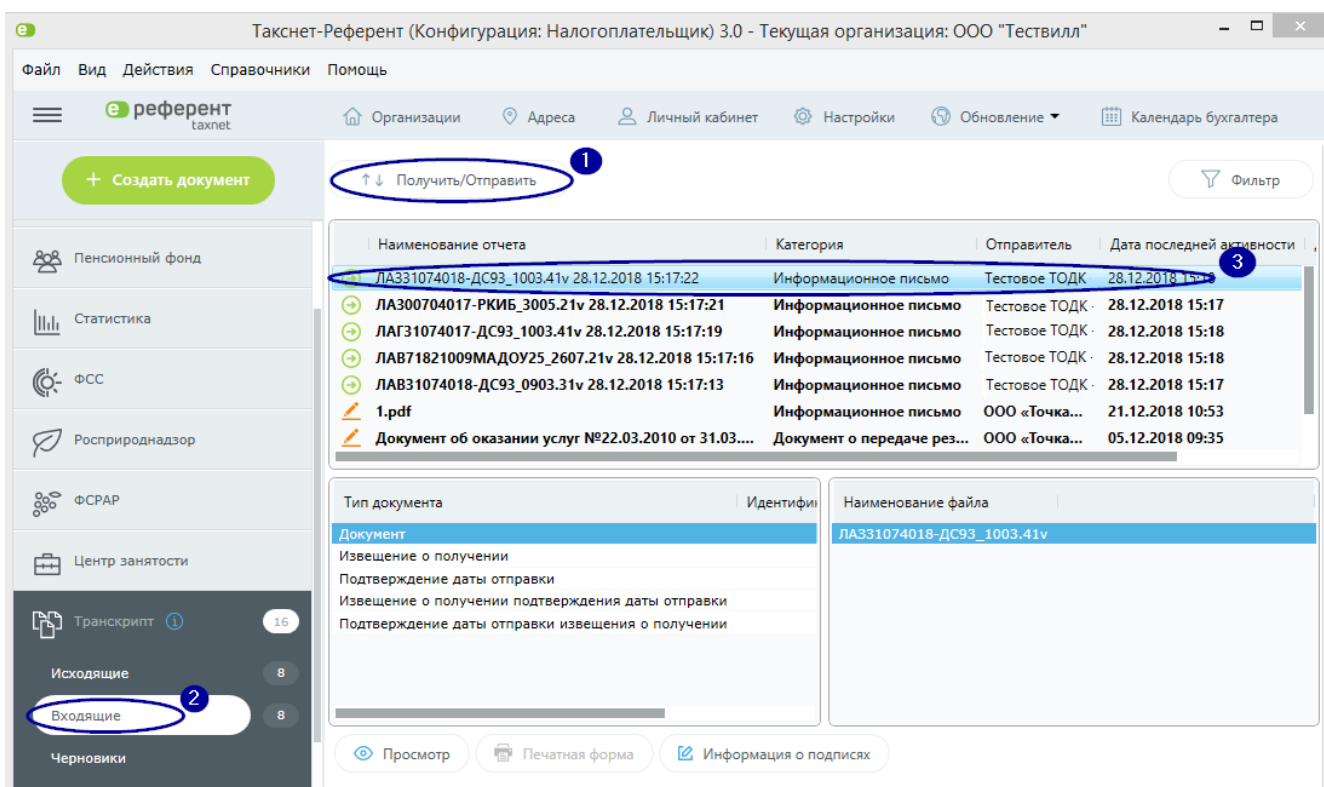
Такснет-Референт (Конфигурация: Налогоплательщик) 3.0 - Текущая организация: ООО "Тествилл"

Файл Вид Действия Справочники Помощь

референт taxnet

Организации Адреса Личный кабинет Настройки Обновление Календарь бухгалтера

+ Создать документ

Получить/Отправить 1

Фильтр

Пенсионный фонд

Статистика

ФСС

Росприроднадзор

ФСРАР

Центр занятости

Транскрипт 16

Исходящие 8

Входящие 2 8

Черновики

| Наименование отчета | Категория | Отправитель | Дата последней активности |
|---|---|---|---|
| ЛА331074018-ДС93_1003.41v 28.12.2018 15:17:22 | Информационное письмо | Тестовое ТОДК | 28.12.2018 15:1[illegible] 3 |
| ЛА300704017-РКИБ_3005.21v 28.12.2018 15:17:21 | Информационное письмо | Тестовое ТОДК · | 28.12.2018 15:17 |
| ЛАГ31074017-ДС93_1003.41v 28.12.2018 15:17:19 | Информационное письмо | Тестовое ТОДК · | 28.12.2018 15:18 |
| ЛАВ71821009МАДОУ25_2607.21v 28.12.2018 15:17:16 | Информационное письмо | Тестовое ТОДК · | 28.12.2018 15:18 |
| ЛАВ31074018-ДС93_0903.31v 28.12.2018 15:17:13 | Информационное письмо | Тестовое ТОДК · | 28.12.2018 15:17 |
| 1.pdf | Информационное письмо | ООО «Точка... | 21.12.2018 10:53 |
| Документ об оказании услуг №22.03.2010 от 31.03.... | Документ о передаче рез... | ООО «Точка... | 05.12.2018 09:35 |

| Тип документа | Идентифи |
|---|---|
| Документ | |
| Извещение о получении | |
| Подтверждение даты отправки | |
| Извещение о получении подтверждения даты отправки | |
| Подтверждение даты отправки извещения о получении | |

| Наименование файла |
|---|
| ЛА331074018-ДС93_1003.41v |

Просмотр Печатная форма Информация о подписях